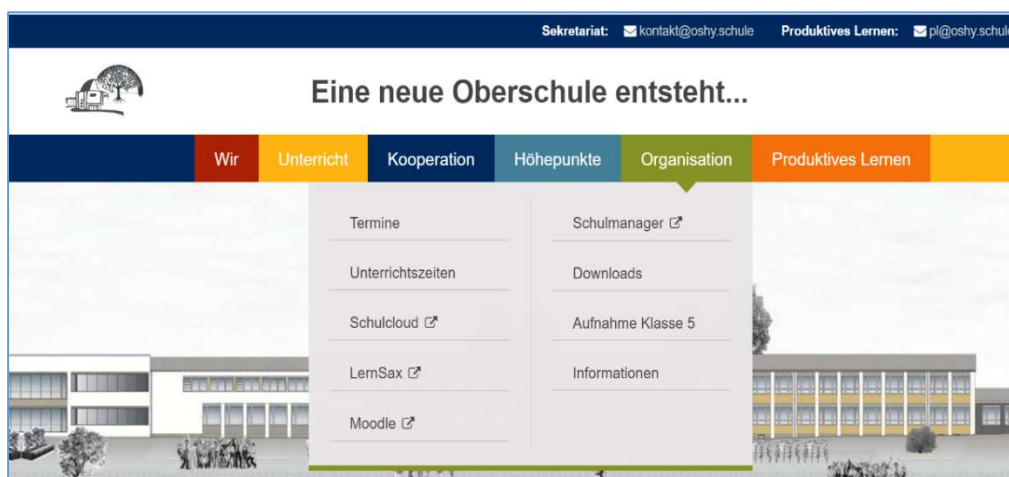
Sekretariat: kontakt@oshy.schule Produktives Lernen: pl@oshy.schul

Eine neue Oberschule entsteht...

Wir | Unterricht | Kooperation | Höhepunkte | Organisation | Produktives Lernen

Termine

Unterrichtszeiten

Schulcloud

LernSax

Moodle

Schulmanager

Downloads

Aufnahme Klasse 5

Informationen